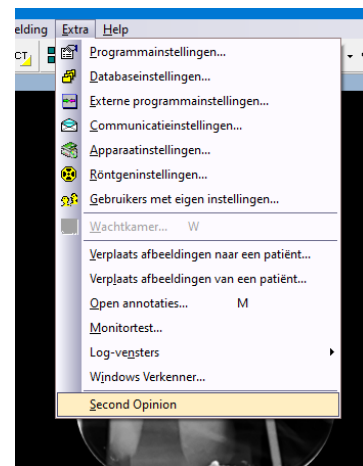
elding Extra Help

CT

Programmainstellingen...
Databaseinstellingen...
Externe programmainstellingen...
Communicatieinstellingen...
Apparaatinstellingen...
Röntgeninstellingen...
Gebruikers met eigen instellingen...
Wachtkamer... W
Verplaats afbeeldingen naar een patiënt...
Verplaats afbeeldingen van een patiënt...
Open annotaties... M
Monitortest...
Log-vensters
Windows Verkenner...
Second Opinion